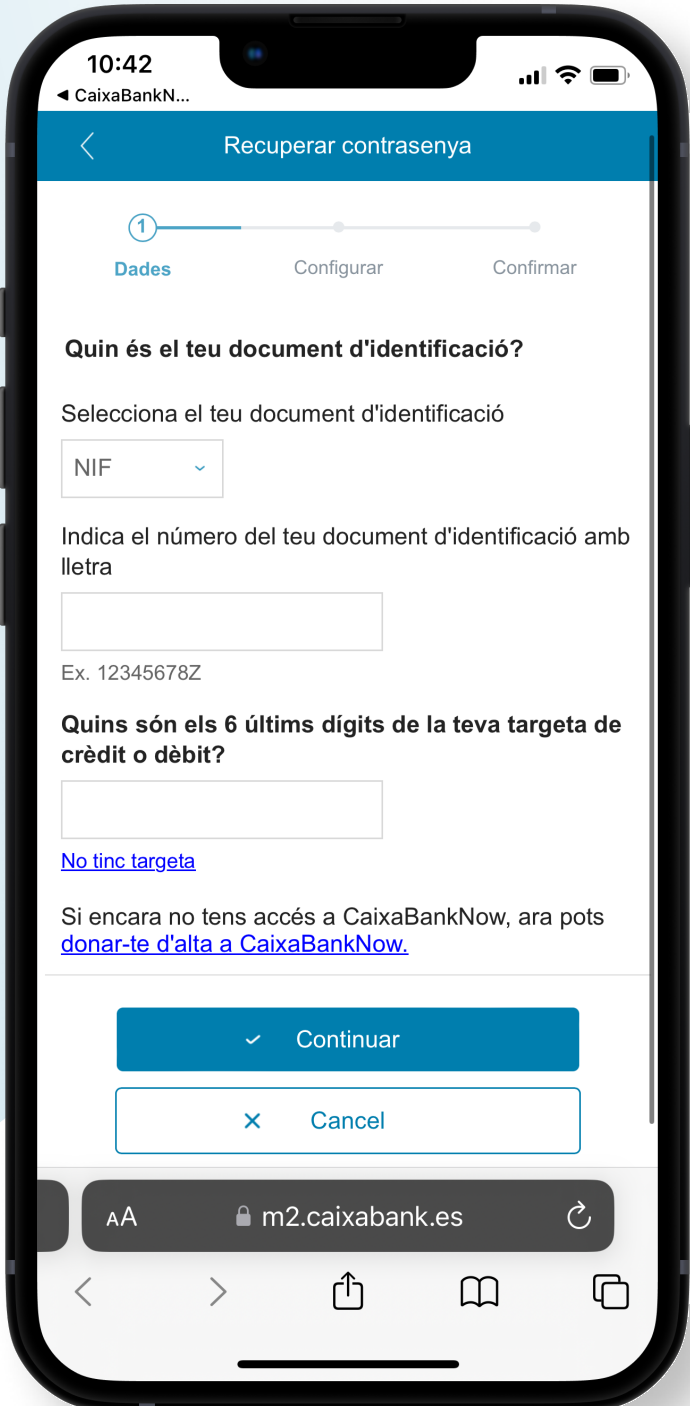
10:42
◀ CaixaBankN...

Recuperar contrasenya

1
Dades
Configurar
Confirmar

Quin és el teu document d'identificació?

Selecciona el teu document d'identificació

NIF

Indica el número del teu document d'identificació amb lletra

Ex. 12345678Z

Quins són els 6 últims dígits de la teva targeta de crèdit o dèbit?

No tinc targeta

Si encara no tens accés a CaixaBankNow, ara pots donar-te d'alta a CaixaBankNow.

Continuar

Cancel

AA m2.caixabank.es